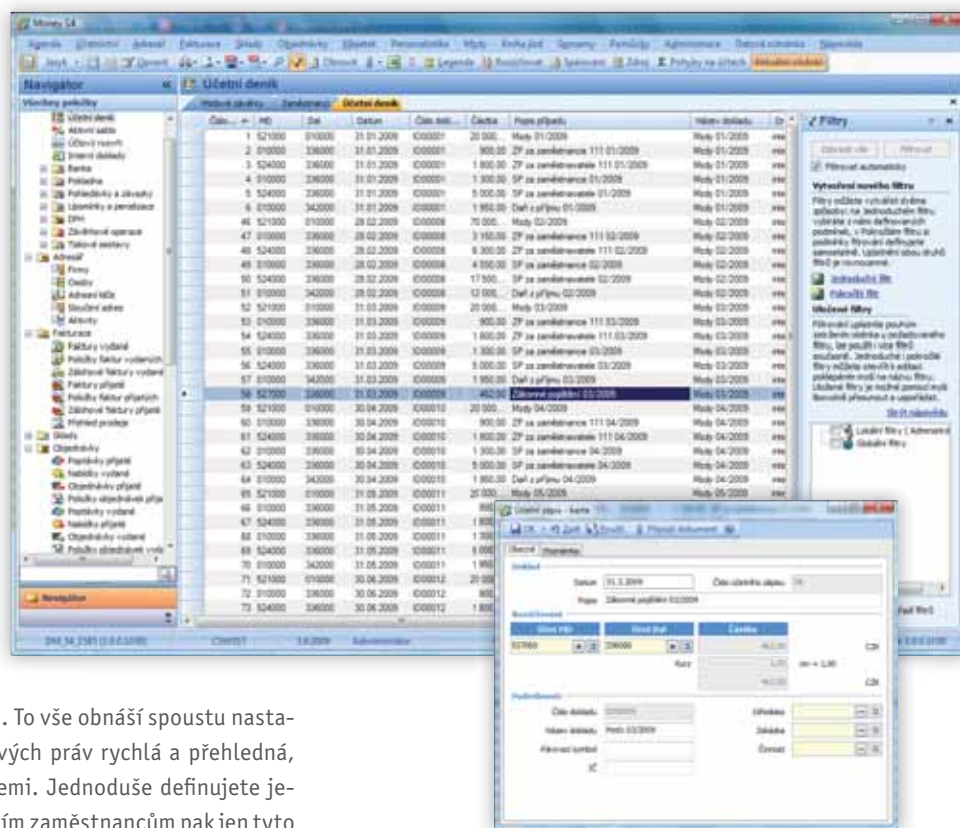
Money S4

Agenda Účetnictví Adresář Fakturace Sklady Objednávky Majetek Personalistika Mzdy Kniha jízd Seznamy Pomůcky Administrace Dataová schránka Nápověda

Navigátor

Všechny položky

Účetní deník
Aktivní saldo
Účtový rozvrh
Interní doklady
Banka
Pokladna
Pohledávky a závazky
Upomínky a penalizace
DPH
Závěrkové operace
Tiskové sestavy
Adresář
Firmy
Osoby
Adresní klíče
Sloučení adres
Aktivity
Fakturace
Faktury vydané
Položky faktur vydaných
Zálohové faktury vydané
Faktury přijaté
Položky faktur přijatých
Zálohové faktury přijaté
Přehled prodeje
Sklady
Objednávky
Poptávky přijaté
Nabídky vydané
Objednávky přijaté
Položky objednávek přija
Poptávky vydané
Nabídky přijaté
Objednávky vydané
Položky objednávek vyda

Navigátor

Účetní deník

Účetní deník

| Číslo | MD | Dal | Datum | Číslo dokl. | Částka | Popis případu | Název dokladu |
|---|---|---|---|---|---|---|---|
| 1 | 521000 | 010000 | 31.01.2009 | ID00001 | 20 000,- | Mzdy 01/2009 | Mzdy 01/2009 |
| 2 | 010000 | 336000 | 31.01.2009 | ID00001 | 900,00 | ZP za zaměstnance 111 01/2009 | Mzdy 01/2009 |
| 3 | 524000 | 336000 | 31.01.2009 | ID00001 | 1 800,00 | ZP za zaměstnavatele 111 01/2009 | Mzdy 01/2009 |
| 4 | 010000 | 336000 | 31.01.2009 | ID00001 | 1 300,00 | SP za zaměstnance 01/2009 | Mzdy 01/2009 |
| 5 | 524000 | 336000 | 31.01.2009 | ID00001 | 5 000,00 | SP za zaměstnavatele 01/2009 | Mzdy 01/2009 |
| 6 | 010000 | 342000 | 31.01.2009 | ID00001 | 1 950,00 | Daň z příjmu 01/2009 | Mzdy 01/2009 |
| 46 | 521000 | 010000 | 28.02.2009 | ID00008 | 20 000,- | Mzdy 02/2009 | Mzdy 02/2009 |
| 47 | 010000 | 336000 | 28.02.2009 | ID00008 | 3 150,00 | ZP za zaměstnance 111 02/2009 | Mzdy 02/2009 |
| 48 | 524000 | 336000 | 28.02.2009 | ID00008 | 6 300,00 | ZP za zaměstnavatele 111 02/2009 | Mzdy 02/2009 |
| 49 | 010000 | 336000 | 28.02.2009 | ID00008 | 4 550,00 | SP za zaměstnance 02/2009 | Mzdy 02/2009 |
| 50 | 524000 | 336000 | 28.02.2009 | ID00008 | 17 500,- | SP za zaměstnavatele 02/2009 | Mzdy 02/2009 |
| 51 | 010000 | 342000 | 28.02.2009 | ID00008 | 12 000,- | Daň z příjmu 02/2009 | Mzdy 02/2009 |
| 52 | 521000 | 010000 | 31.03.2009 | ID00009 | 20 000,- | Mzdy 03/2009 | Mzdy 03/2009 |
| 53 | 010000 | 336000 | 31.03.2009 | ID00009 | 900,00 | ZP za zaměstnance 111 03/2009 | Mzdy 03/2009 |
| 54 | 524000 | 336000 | 31.03.2009 | ID00009 | 1 800,00 | ZP za zaměstnavatele 111 03/2009 | Mzdy 03/2009 |
| 55 | 010000 | 336000 | 31.03.2009 | ID00009 | 1 300,00 | SP za zaměstnance 03/2009 | Mzdy 03/2009 |
| 56 | 524000 | 336000 | 31.03.2009 | ID00009 | 5 000,00 | SP za zaměstnavatele 03/2009 | Mzdy 03/2009 |
| 57 | 010000 | 342000 | 31.03.2009 | ID00009 | 1 950,00 | Daň z příjmu 03/2009 | Mzdy 03/2009 |
| 58 | 527000 | 336000 | 31.03.2009 | ID00009 | 462,00 | Zákonné pojištění 03/2009 | Mzdy 03/2009 |
| 59 | 521000 | 010000 | 30.04.2009 | ID00010 | 20 000,- | Mzdy 04/2009 | Mzdy 04/2009 |
| 60 | 010000 | 336000 | 30.04.2009 | ID00010 | 900,00 | ZP za zaměstnance 111 04/2009 | Mzdy 04/2009 |
| 61 | 524000 | 336000 | 30.04.2009 | ID00010 | 1 800,00 | ZP za zaměstnavatele 111 04/2009 | Mzdy 04/2009 |
| 62 | 010000 | 336000 | 30.04.2009 | ID00010 | 1 300,00 | SP za zaměstnance 04/2009 | Mzdy 04/2009 |
| 63 | 524000 | 336000 | 30.04.2009 | ID00010 | 5 000,00 | SP za zaměstnavatele 04/2009 | Mzdy 04/2009 |
| 64 | 010000 | 342000 | 30.04.2009 | ID00010 | 1 950,00 | Daň z příjmu 04/2009 | Mzdy 04/2009 |
| 65 | 521000 | 010000 | 31.05.2009 | ID00011 | 20 000,- | Mzdy 05/2009 | Mzdy 05/2009 |

Filtry
Filtrovat automaticky
Vytvoření nového filtru
Jednoduchý filtr
Pokročilý filtr
Uložené filtry
Lokální filtry
Globální filtry

Účetní zápis - karta
OK Zpět Uložit
Obecné Poznámky
Doklad
Datum 31.3.2009
Popis Zákonné pojištění 03/2009
Účet MD Účet Dal Částka
527000 336000 462,00 CZK
Kurz 1,00
Číslo dokladu ID00009
Název dokladu Mzdy 03/2009
Párovací symbol
Středisko
Zakázka
Činnost

. To vše obnáší spoustu nastavých práv rychlá a přehledná, emi. Jednoduše definujete jeím zaměstnancům pak jen tyto